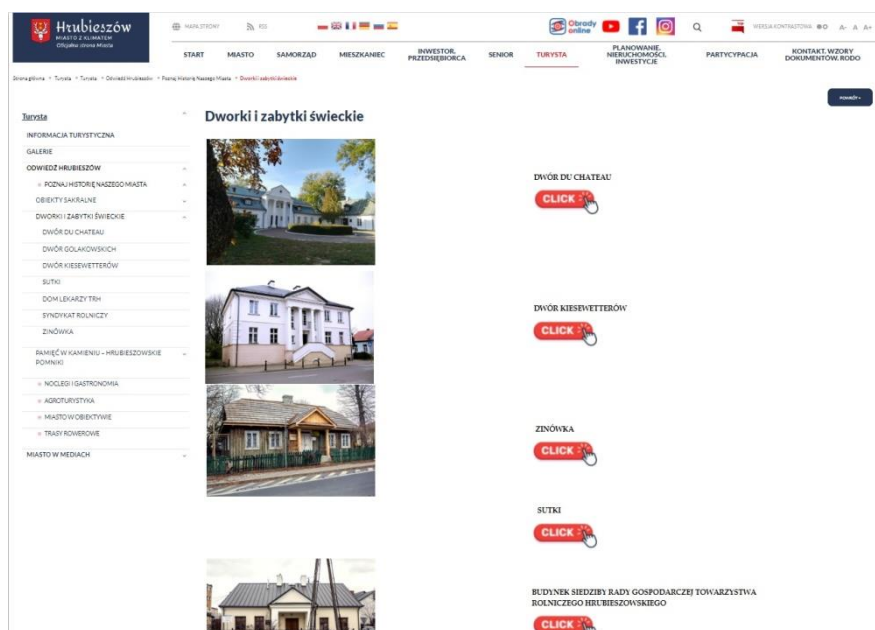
Hrubieszów
MIASTO Z KLIMATEM
Oficjalna strona Miasta

MAPA STRONY RSS

Obrady online

WERSJA KONTRASTOWA A- A A+

START MIASTO SAMORZĄD MIESZKANIEC INWESTOR, PRZEDSIĘBIORCA SENIOR TURYSTA PLANOWANIE, NIERUCHOMOŚCI, INWESTYCJE PARTYCYPACJA KONTAKT, WZORY DOKUMENTÓW, RODO

Strona główna > Turysta > Turysta > Odwiedź Hrubieszów > Poznaj Historię Naszego Miasta > Dworki i zabytki świeckie

POWRÓT

Turysta
INFORMACJA TURYSTYCZNA
GALERIE
ODWIEDŹ HRUBIESZÓW
POZNAJ HISTORIĘ NASZEGO MIASTA
OBIEKTY SAKRALNE
DWORKI I ZABYTKI ŚWIECKIE
DWÓR DU CHATEAU
DWÓR GOLAKOWSKICH
DWÓR KIESEWETTERÓW
SUTKI
DOM LEKARZY TRH
SYNDYKAT ROLNICZY
ZINÓWKA
PAMIĘĆ W KAMIENIU – HRUBIESZOWSKIE POMNIKI
NOCLEGI I GASTRONOMIA
AGROTURYSTYKA
MIASTO W OBIEKTYWIE
TRASY ROWEROWE
MIASTO W MEDIACH

Dworki i zabytki świeckie

DWÓR DU CHATEAU
CLICK

DWÓR KIESEWETTERÓW
CLICK

ZINÓWKA
CLICK

SUTKI
CLICK

BUDYNEK SIEDZIBY RADY GOSPODARCZEJ TOWARZYSTWA ROLNICZEGO HRUBIESZOWSKIEGO
CLICK